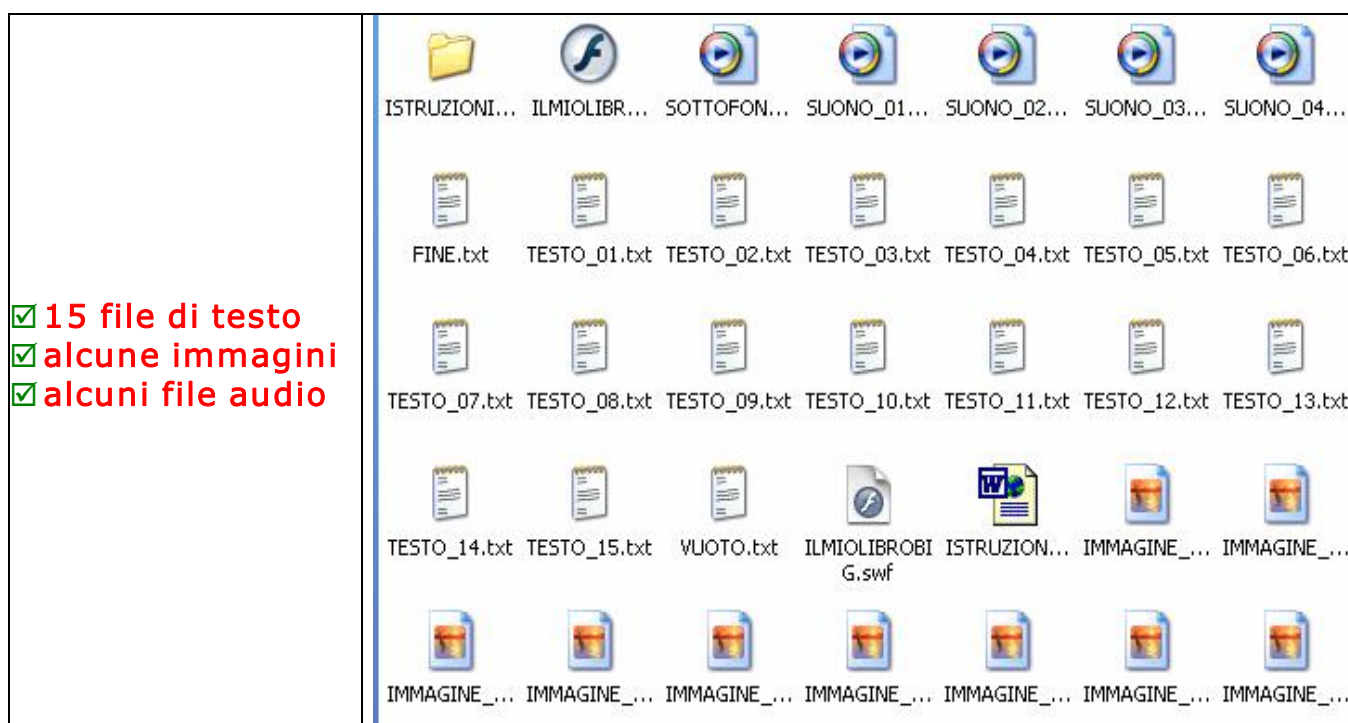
☑ 15 file di testo
☑ alcune immagini
☑ alcuni file audio

ISTRUZIONI... ILMIOLIBR... SOTTOFON... SUONO_01... SUONO_02... SUONO_03... SUONO_04...

FINE.txt TESTO_01.txt TESTO_02.txt TESTO_03.txt TESTO_04.txt TESTO_05.txt TESTO_06.txt

TESTO_07.txt TESTO_08.txt TESTO_09.txt TESTO_10.txt TESTO_11.txt TESTO_12.txt TESTO_13.txt

TESTO_14.txt TESTO_15.txt VUOTO.txt ILMIOLIBROBIG.swf ISTRUZION... IMMAGINE_... IMMAGINE_...

IMMAGINE_... IMMAGINE_... IMMAGINE_... IMMAGINE_... IMMAGINE_... IMMAGINE_... IMMAGINE_...